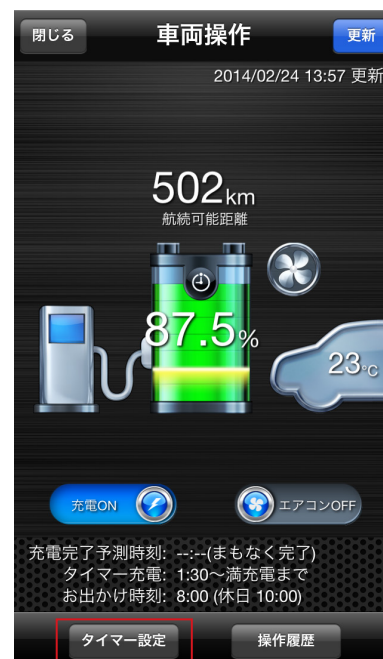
閉じる
車両操作
更新
2014/02/24 13:57 更新

502km
航続可能距離

87.5%

23°C

充電ON
エアコンOFF

充電完了予測時刻: --:--(まもなく完了)
タイマー充電: 1:30〜満充電まで
お出かけ時刻: 8:00 (休日 10:00)

タイマー設定
操作履歴